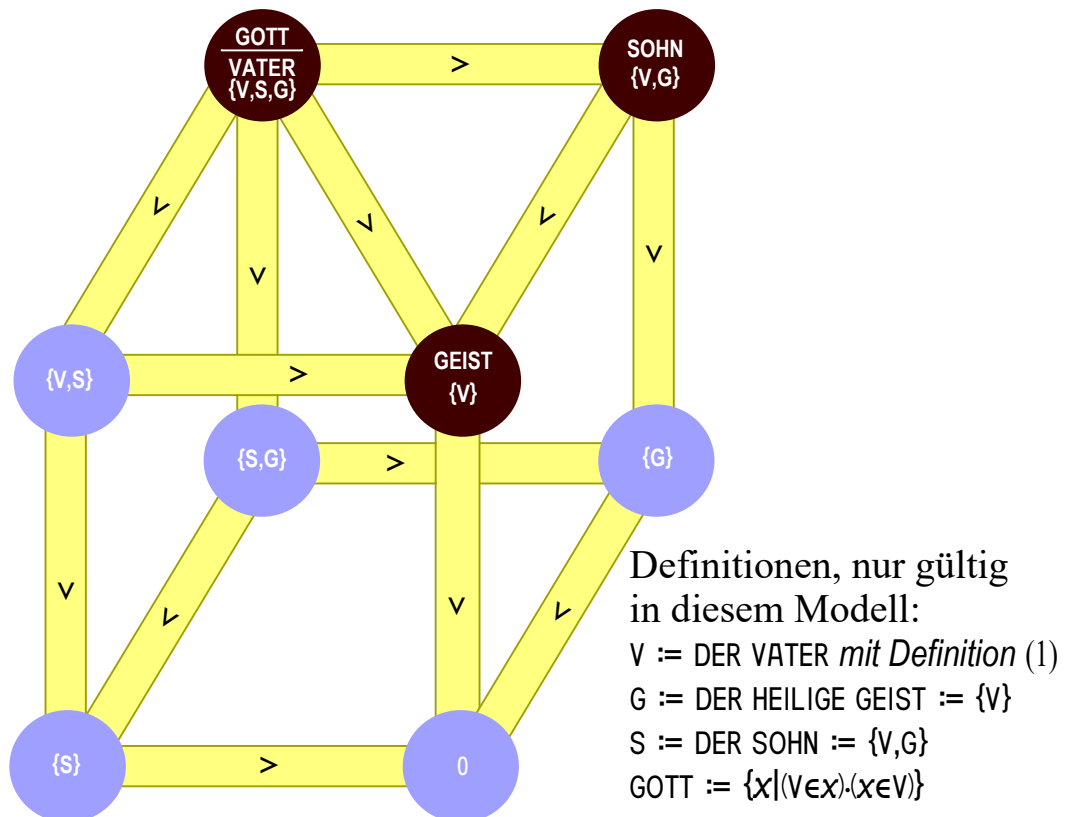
$\frac{\text{GOTT}}{\text{VATER}}$
{V,S,G}

SOHN
{V,G}

{V,S}

GEIST
{V}

{S,G}

{G}

{S}

0

>
>
>
>
>
>
>
>
>
>
>
>

Definitionen, nur gültig in diesem Modell:
V ≔ DER VATER *mit Definition* (1)
G ≔ DER HEILIGE GEIST ≔ {V}
S ≔ DER SOHN ≔ {V,G}
GOTT ≔ $\{x|(V \in x) \cdot (x \in V)\}$